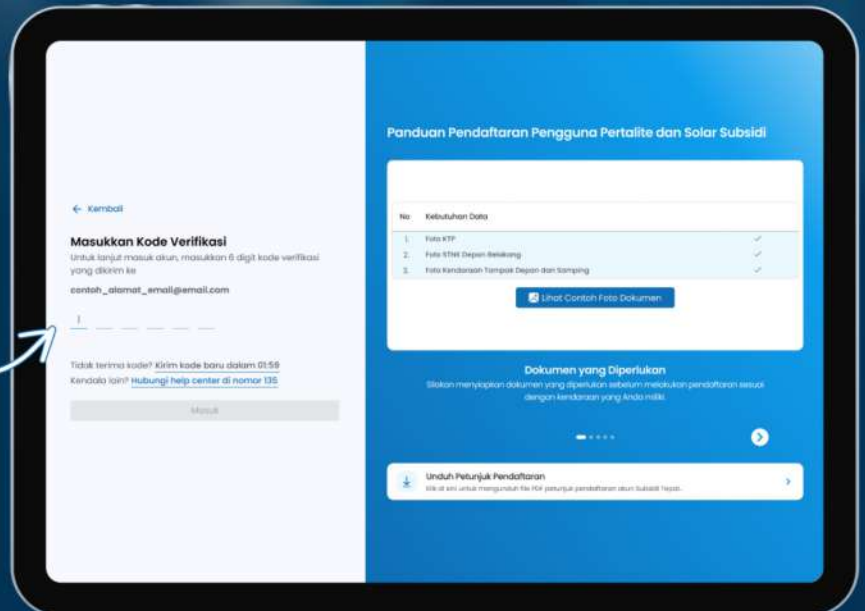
← Kembali

Masukkan Kode Verifikasi

Untuk lanjut masuk akun, masukkan 6 digit kode verifikasi yang dikirim ke

contoh_alamat_email@email.com

Tidak terima kode? Kirim kode baru dalam 01:59

Kendala lain? Hubungi help center di nomor 135

Masuk

Panduan Pendaftaran Pengguna Pertalite dan Solar Subsidi

| No | Kebutuhan Data | |
|---|---|---|
| 1. | Foto KTP | ✓ |
| 2. | Foto STNK Depan Belakang | ✓ |
| 3. | Foto Kendaraan Tampak Depan dan Samping | ✓ |

Lihat Contoh Foto Dokumen

Dokumen yang Diperlukan

Silakan menyiapkan dokumen yang diperlukan sebelum melakukan pendaftaran sesuai dengan kendaraan yang Anda miliki.

Unduh Petunjuk Pendaftaran

Klik di sini untuk mengunduh file PDF petunjuk pendaftaran akun Subsidi Tepat.